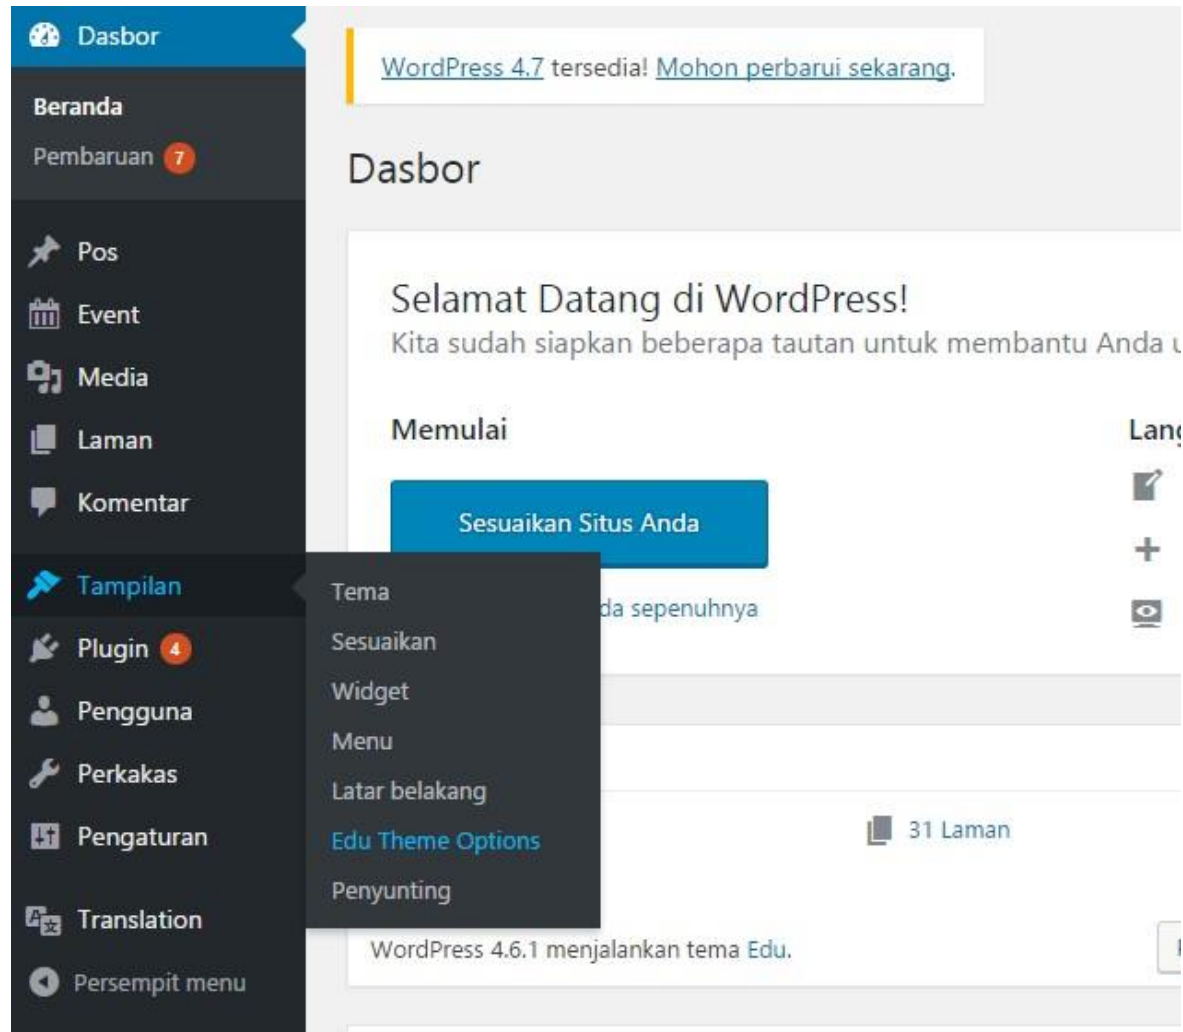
Dasbor

Beranda

Pembaruan 7

Pos

Event

Media

Laman

Komentar

Tampilan

Plugin 4

Pengguna

Perkakas

Pengaturan

Translation

Persempit menu

Tema

Sesuaikan

Widget

Menu

Latar belakang

Edu Theme Options

Penyunting

WordPress 4.7 tersedia! Mohon perbarui sekarang.

Dasbor

Selamat Datang di WordPress!

Kita sudah siapkan beberapa tautan untuk membantu Anda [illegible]

Memulai

Lang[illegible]

Sesuaikan Situs Anda

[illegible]da sepenuhnya

31 Laman

WordPress 4.6.1 menjalankan tema Edu.